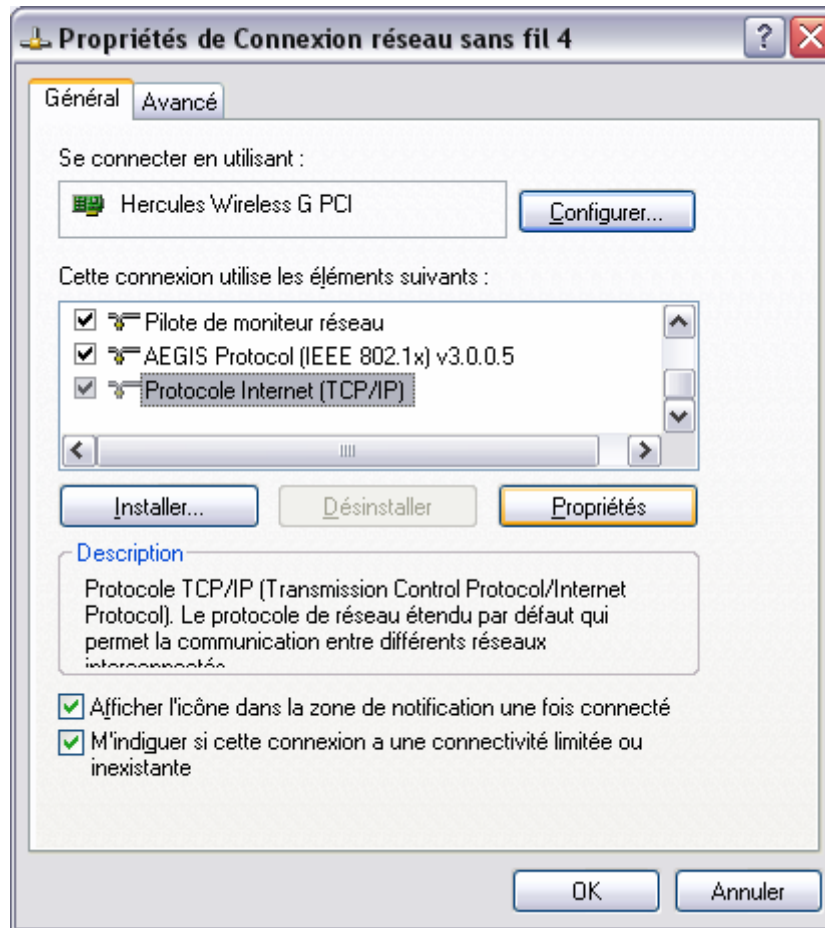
Propriétés de Connexion réseau sans fil 4

?

Général | Avancé

Se connecter en utilisant :

Hercules Wireless G PCI

Configurer...

Cette connexion utilise les éléments suivants :

Pilote de moniteur réseau
AEGIS Protocol (IEEE 802.1x) v3.0.0.5
Protocole Internet (TCP/IP)

Installer...
Désinstaller
Propriétés

Description

Protocole TCP/IP (Transmission Control Protocol/Internet Protocol). Le protocole de réseau étendu par défaut qui permet la communication entre différents réseaux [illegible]

Afficher l'icône dans la zone de notification une fois connecté

M'indiquer si cette connexion a une connectivité limitée ou inexistante

OK
Annuler